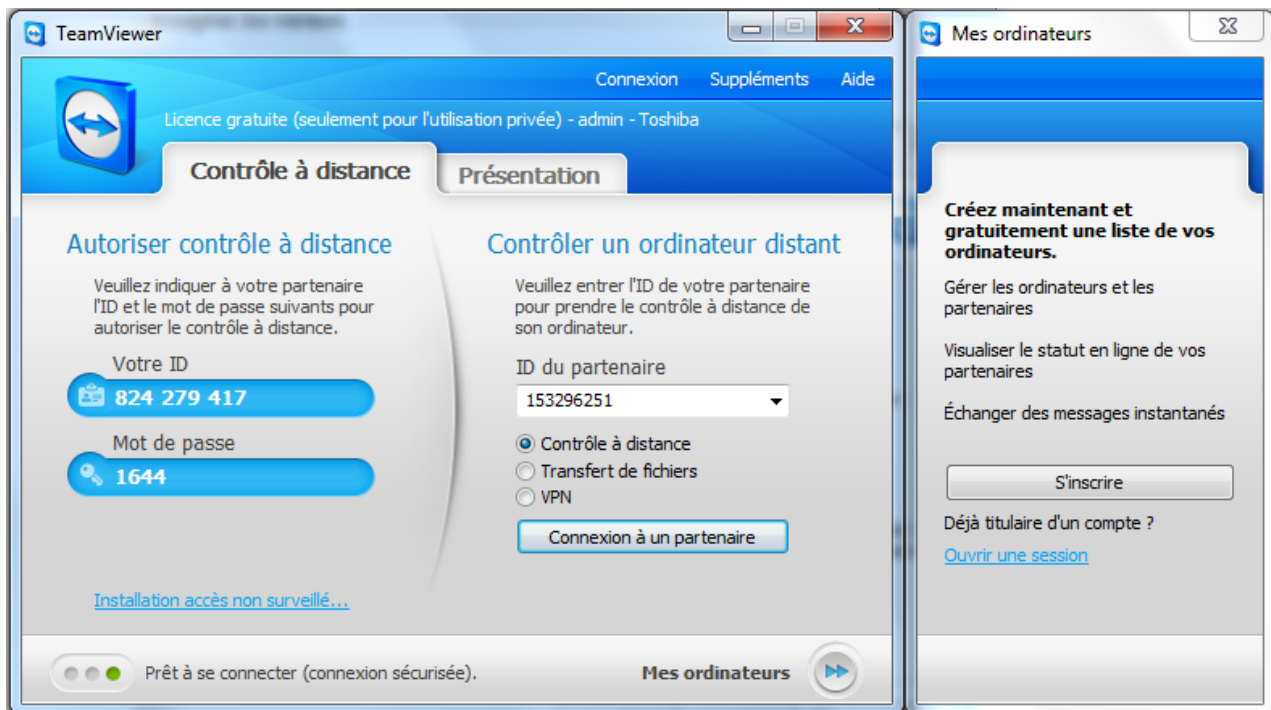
TeamViewer

Connexion Suppléments Aide

Licence gratuite (seulement pour l'utilisation privée) - admin - Toshiba

Contrôle à distance

Présentation

Autoriser contrôle à distance

Veuillez indiquer à votre partenaire l'ID et le mot de passe suivants pour autoriser le contrôle à distance.

Votre ID

824 279 417

Mot de passe

1644

Installation accès non surveillé...

Contrôler un ordinateur distant

Veuillez entrer l'ID de votre partenaire pour prendre le contrôle à distance de son ordinateur.

ID du partenaire

153296251

Contrôle à distance

Transfert de fichiers

VPN

Connexion à un partenaire

Prêt à se connecter (connexion sécurisée).

Mes ordinateurs

Mes ordinateurs

Créez maintenant et gratuitement une liste de vos ordinateurs.

Gérer les ordinateurs et les partenaires

Visualiser le statut en ligne de vos partenaires

Échanger des messages instantanés

S'inscrire

Déjà titulaire d'un compte ?

Ouvrir une session